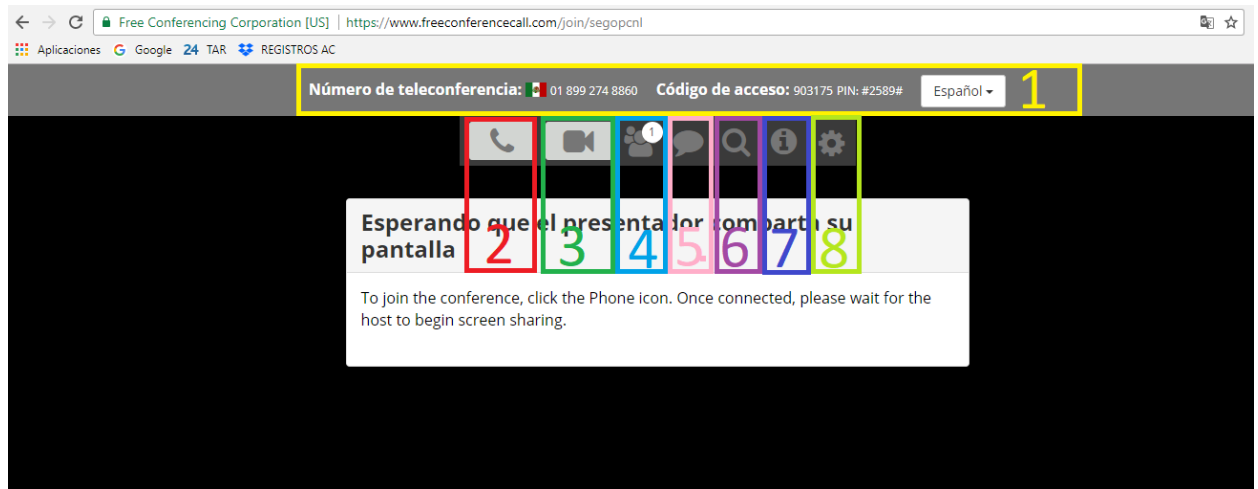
Free Conferencing Corporation [US] | https://www.freeconferencecall.com/join/segopcnl

Aplicaciones Google 24 TAR REGISTROS AC

Número de teleconferencia: 01 899 274 8860 Código de acceso: 903175 PIN: #2589# Español

1

1

2 3 4 5 6 7 8

Esperando que el presentador comparta su pantalla

To join the conference, click the Phone icon. Once connected, please wait for the host to begin screen sharing.